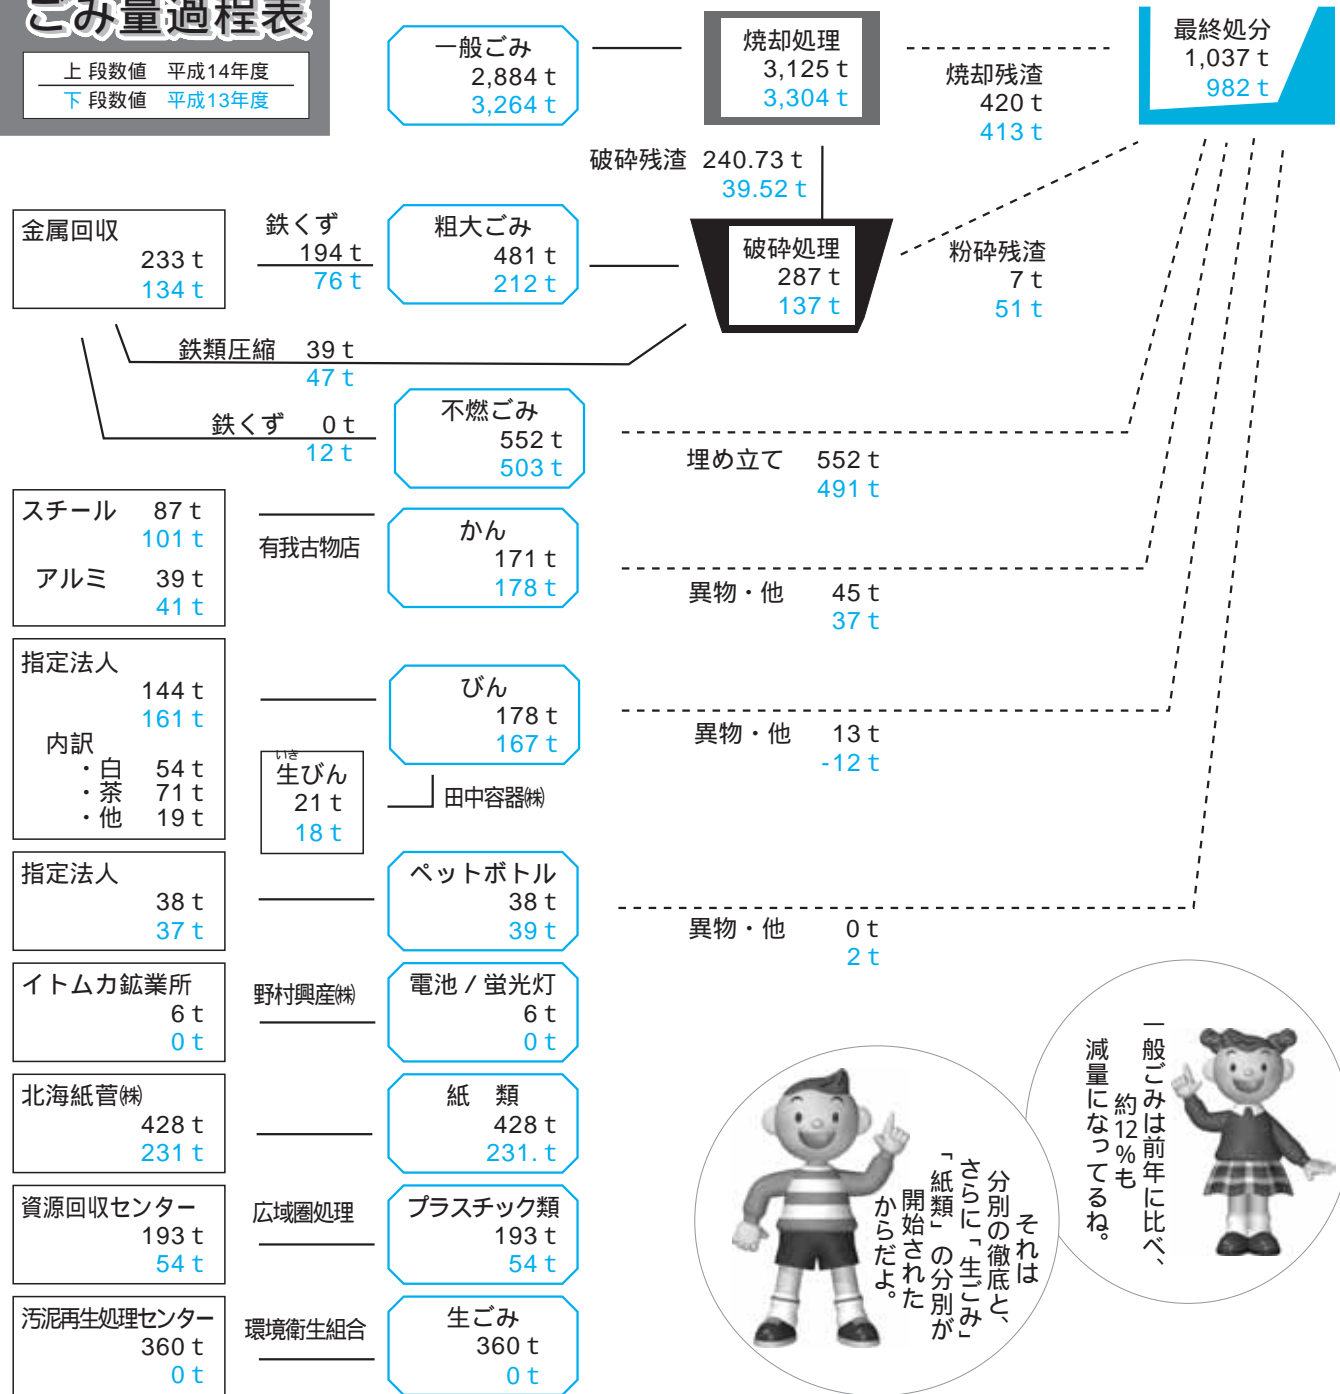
ごみ量過程表

上 段数値　平成14年度
下 段数値　平成13年度

一般ごみ
2,884 t
3,264 t

焼却処理
3,125 t
3,304 t

焼却残渣
420 t
413 t

最終処分
1,037 t
982 t

破砕残渣　240.73 t
39.52 t

金属回収
233 t
134 t

鉄くず
194 t
76 t

粗大ごみ
481 t
212 t

破砕処理
287 t
137 t

粉砕残渣
7 t
51 t

鉄類圧縮　39 t
47 t

鉄くず　0 t
12 t

不燃ごみ
552 t
503 t

埋め立て　552 t
491 t

スチール　87 t
101 t
アルミ　39 t
41 t

有我古物店

かん
171 t
178 t

異物・他　45 t
37 t

指定法人
144 t
161 t
内訳
・白　54 t
・茶　71 t
・他　19 t

びん
178 t
167 t

異物・他　13 t
-12 t

いき
生びん
21 t
18 t

田中容器㈱

指定法人
38 t
37 t

ペットボトル
38 t
39 t

異物・他　0 t
2 t

イトムカ鉱業所
6 t
0 t

野村興産㈱

電池 / 蛍光灯
6 t
0 t

北海紙管㈱
428 t
231 t

紙　類
428 t
231. t

資源回収センター
193 t
54 t

広域圏処理

プラスチック類
193 t
54 t

汚泥再生処理センター
360 t
0 t

環境衛生組合

生ごみ
360 t
0 t

一般ごみは前年に比べ、約12％も減量になってるね。

それは分別の徹底と、さらに「生ごみ」「紙類」の分別が開始されたからだよ。